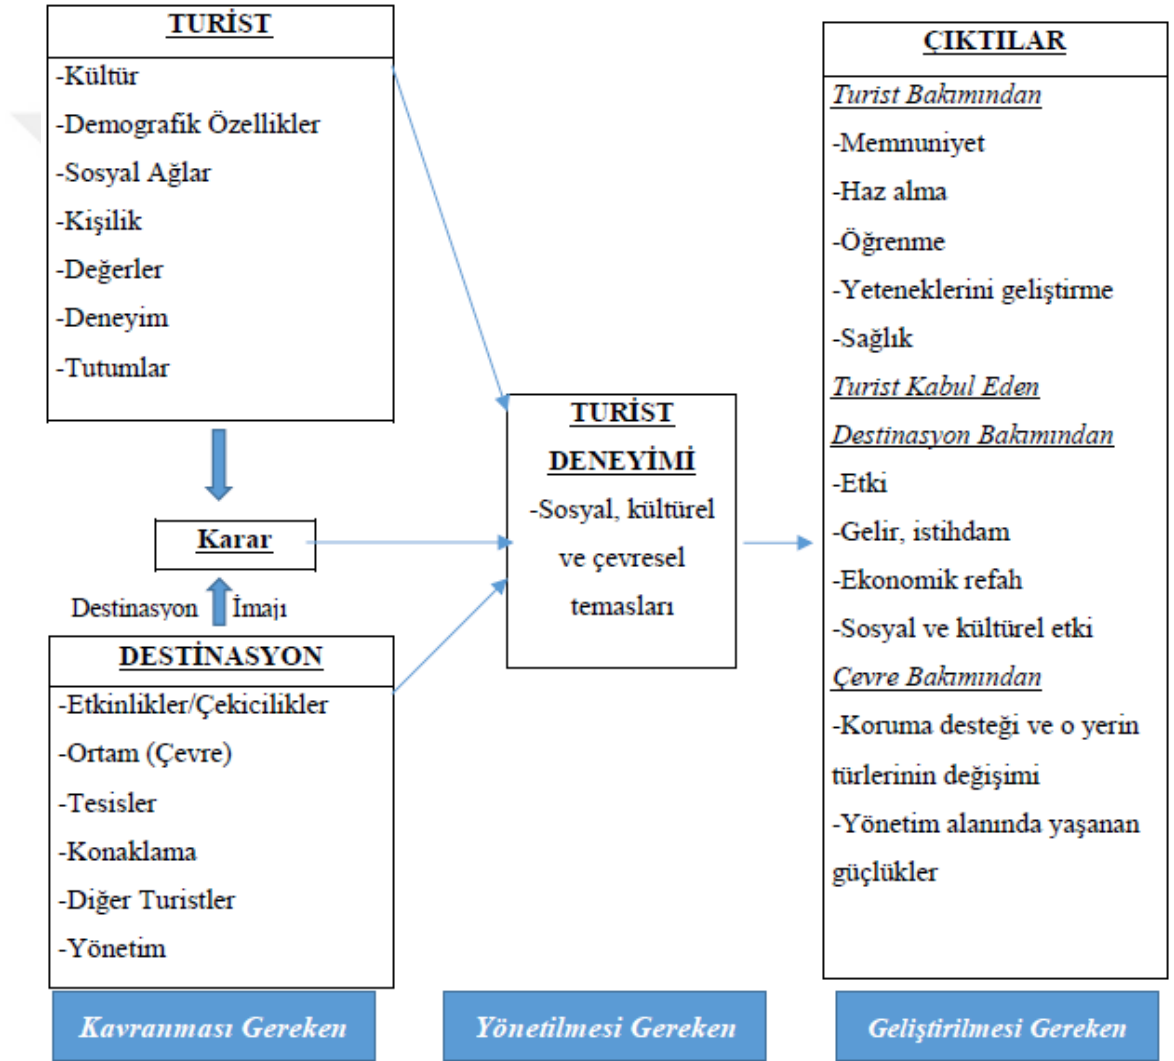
TURİST

-Kültür
-Demografik Özellikler
-Sosyal Ağlar
-Kişilik
-Değerler
-Deneyim
-Tutumlar

Karar

Destinasyon İmajı

DESTİNASYON

-Etkinlikler/Çekicilikler
-Ortam (Çevre)
-Tesisler
-Konaklama
-Diğer Turistler
-Yönetim

TURİST DENEYİMİ

-Sosyal, kültürel ve çevresel temasları

ÇIKTILAR

Turist Bakımından
-Memnuniyet
-Haz alma
-Öğrenme
-Yeteneklerini geliştirme
-Sağlık
Turist Kabul Eden Destinasyon Bakımından
-Etki
-Gelir, istihdam
-Ekonomik refah
-Sosyal ve kültürel etki
Çevre Bakımından
-Koruma desteği ve o yerin türlerinin değişimi
-Yönetim alanında yaşanan güçlükler

Kavranması Gereken

Yönetilmesi Gereken

Geliştirilmesi Gereken